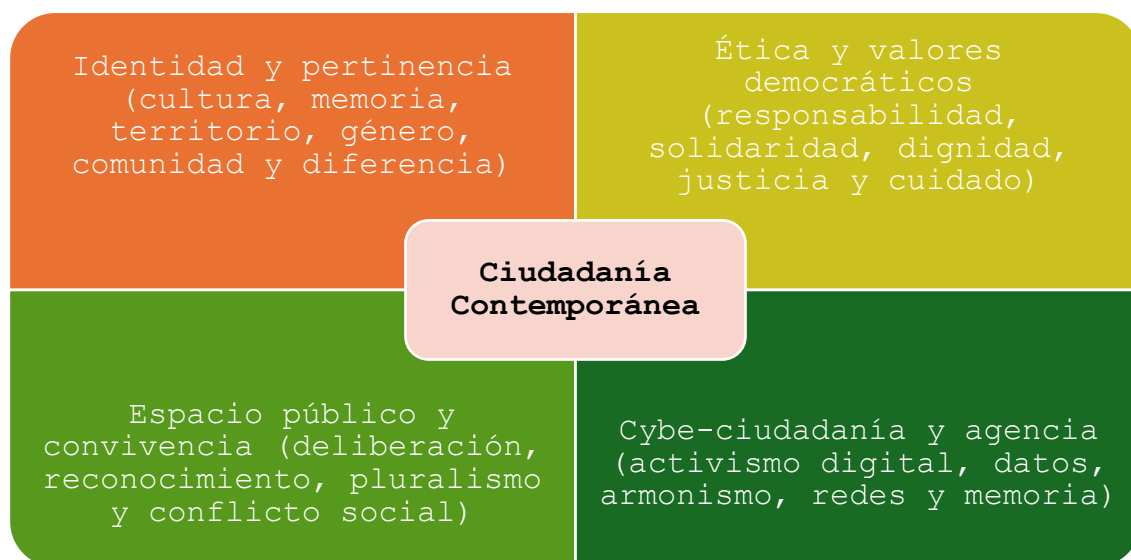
Identidad y pertinencia (cultura, memoria, territorio, género, comunidad y diferencia)

Ética y valores democráticos (responsabilidad, solidaridad, dignidad, justicia y cuidado)

Ciudadanía Contemporánea

Espacio público y convivencia (deliberación, reconocimiento, pluralismo y conflicto social)

Cybe-ciudadanía y agencia (activismo digital, datos, armonismo, redes y memoria)